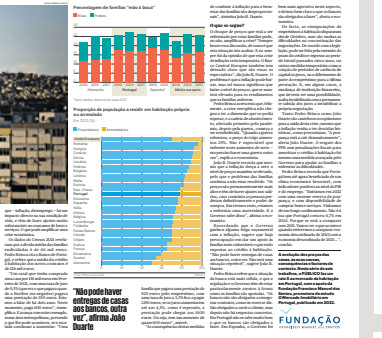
Percentagem de famílias "mão à boca"

Pobres

Não pobres

*Bens médios; pagamentos (em %)

Proporção da população a residir em habitação própria ou arrendada

Proprietários

Arrendatários

Roménia
Eslováquia
Hungria
Croácia
Lituânia
Polónia
Bulgária
Letónia
Malta
Noruega
Grécia
Estónia
Eslovénia
Rep. Checa
Itália
Bélgica
Portugal
Espanha
Luxemburgo
Finlândia
Países Baixos
França
Chipre
Irlanda
Suécia
Dinamarca
Áustria
Alemanha
Suíça

gar - inflação, desemprego - "as que impacto direto na sua condição de vida, e têm de fazer algumas alterações ao orçamento de modo a ter menos rendimentos disponíveis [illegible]

Os dados do Censos 2021 revelaram que a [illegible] de 2021, com uma taxa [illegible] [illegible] Pedro Brinca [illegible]

"Não pode haver entregas de casas aos bancos, outra vez", afirma João Duarte

Espaço de reflexão

A nova coleção de estudos da Fundação Francisco Manuel dos Santos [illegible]

FUNDAÇÃO FRANCISCO MANUEL DOS SANTOS